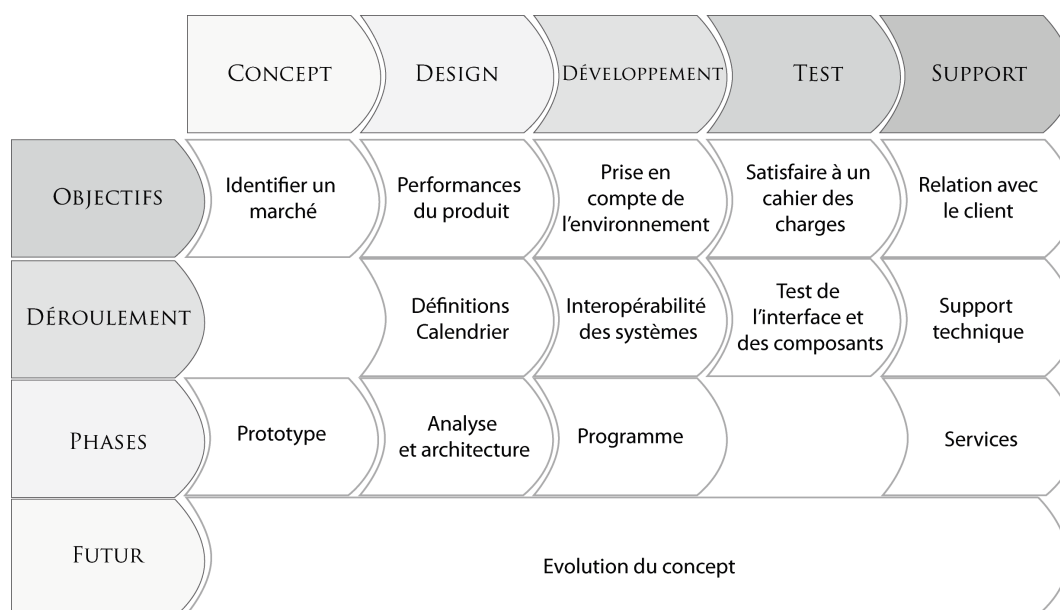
| | Concept | Design | Développement | Test | Support |
|---|---|---|---|---|---|
| Objectifs | Identifier un marché | Performances du produit | Prise en compte de l'environnement | Satisfaire à un cahier des charges | Relation avec le client |
| Déroulement | | Définitions Calendrier | Interopérabilité des systèmes | Test de l'interface et des composants | Support technique |
| Phases | Prototype | Analyse et architecture | Programme | | Services |
| Futur | Evolution du concept | | | | |